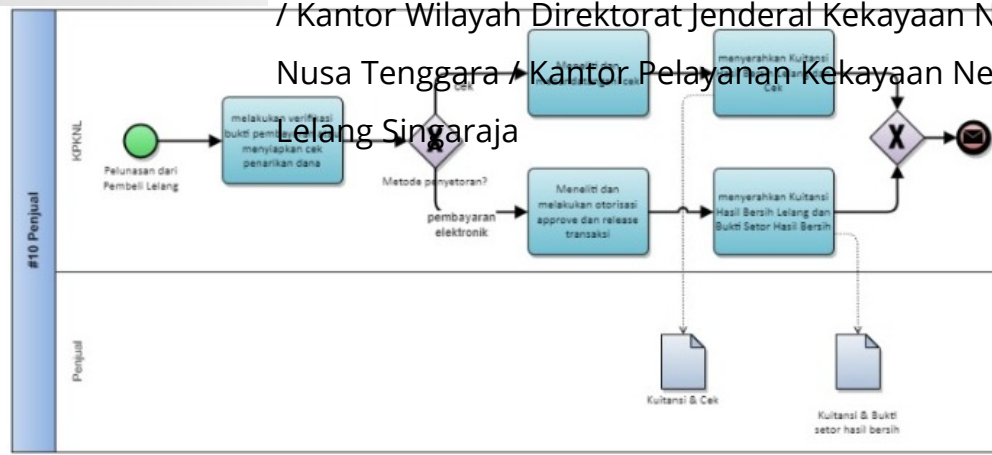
/ Kantor Wilayah Direktorat Jenderal Kekayaan N

Nusa Tenggara / Kantor Pelayanan Kekayaan Ne

Lelang Singaraja

#10 Penjual

KPKNL

Pelunasan dari Pembeli Lelang

melakukan verifikasi bukti pembe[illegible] menyiapkan cek penarikan dana

cek

Metode penyetoran?

pembayaran elektronik

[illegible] cek

Meneliti dan melakukan otorisasi approve dan release transaksi

menyerahkan Kuitansi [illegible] Cek

menyerahkan Kuitansi Hasil Bersih Lelang dan Bukti Setor Hasil Bersih

Penjual

Kuitansi & Cek

Kuitansi & Bukti setor hasil bersih